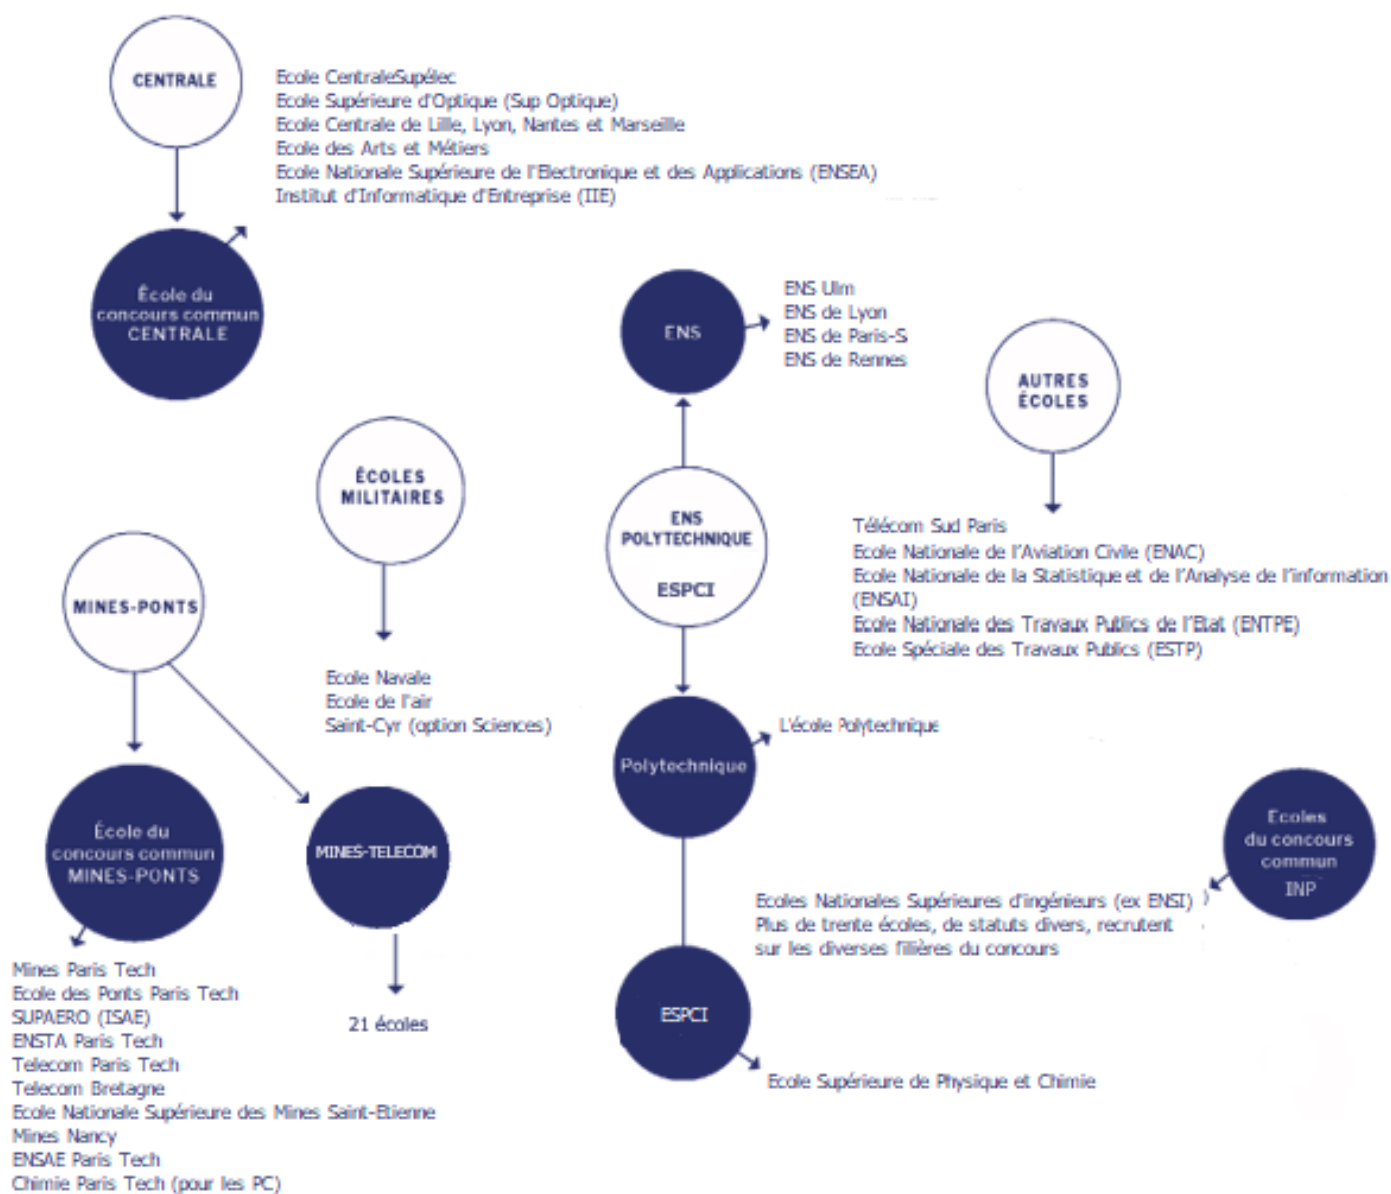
CENTRALE

Ecole CentraleSupélec
Ecole Supérieure d'Optique (Sup Optique)
Ecole Centrale de Lille, Lyon, Nantes et Marseille
Ecole des Arts et Métiers
Ecole Nationale Supérieure de l'Electronique et des Applications (ENSEA)
Institut d'Informatique d'Entreprise (IIE)

École du concours commun CENTRALE

ENS

ENS Ulm
ENS de Lyon
ENS de Paris-S
ENS de Rennes

AUTRES ÉCOLES

Télécom Sud Paris
Ecole Nationale de l'Aviation Civile (ENAC)
Ecole Nationale de la Statistique et de l'Analyse de l'information (ENSAI)
Ecole Nationale des Travaux Publics de l'Etat (ENTPE)
Ecole Spéciale des Travaux Publics (ESTP)

ÉCOLES MILITAIRES

Ecole Navale
Ecole de l'air
Saint-Cyr (option Sciences)

ENS POLYTECHNIQUE
ESPCI

MINES-PONTS

Polytechnique

L'école Polytechnique

École du concours commun MINES-PONTS

MINES-TELECOM

21 écoles

Ecoles du concours commun INP

Ecoles Nationales Supérieures d'ingénieurs (ex ENSI)
Plus de trente écoles, de statuts divers, recrutent sur les diverses filières du concours

ESPCI

Ecole Supérieure de Physique et Chimie

Mines Paris Tech
Ecole des Ponts Paris Tech
SUPAERO (ISAE)
ENSTA Paris Tech
Telecom Paris Tech
Telecom Bretagne
Ecole Nationale Supérieure des Mines Saint-Etienne
Mines Nancy
ENSAE Paris Tech
Chimie Paris Tech (pour les PC)